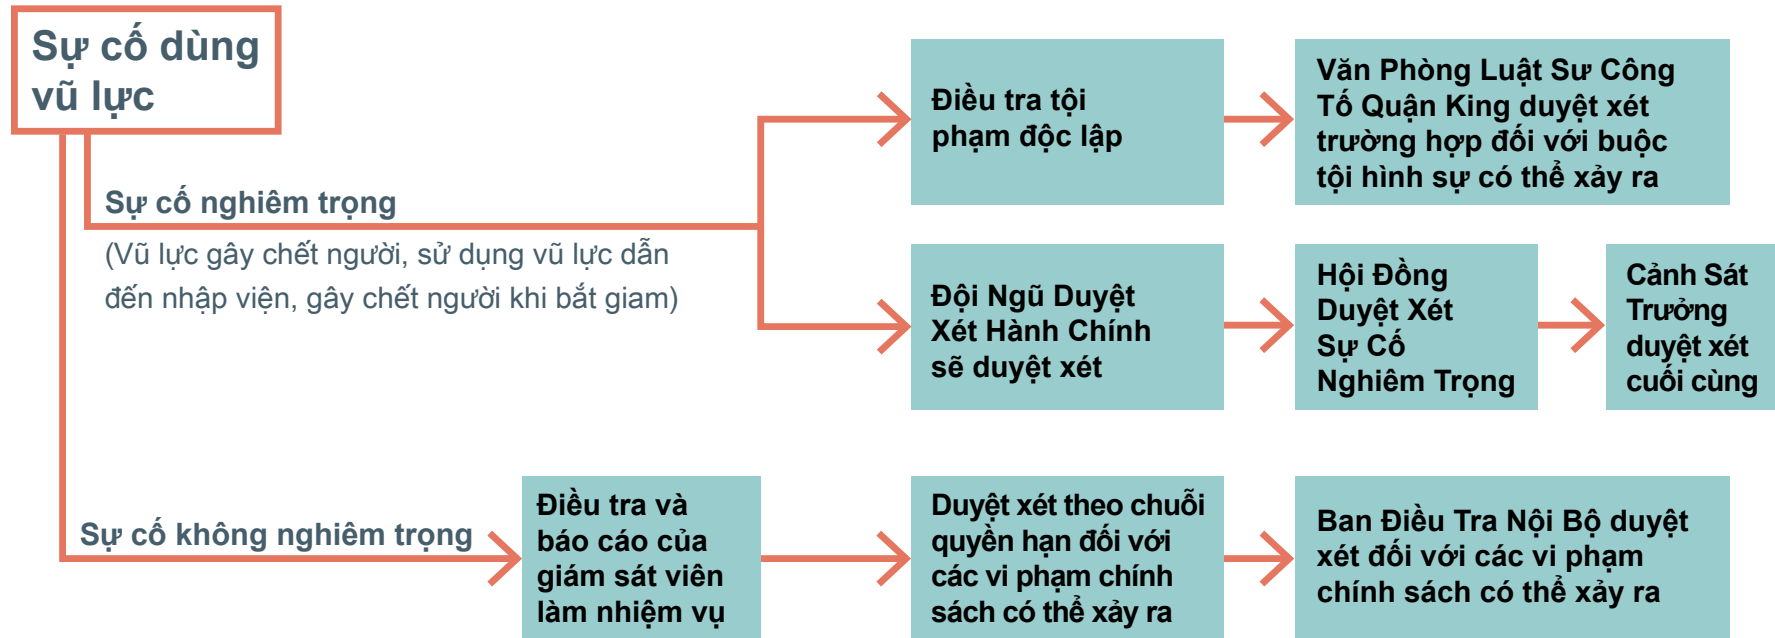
Sự cố dùng vũ lực

Sự cố nghiêm trọng

(Vũ lực gây chết người, sử dụng vũ lực dẫn đến nhập viện, gây chết người khi bắt giam)

Điều tra tội phạm độc lập

Văn Phòng Luật Sư Công Tố Quận King duyệt xét trường hợp đối với buộc tội hình sự có thể xảy ra

Đội Ngũ Duyệt Xét Hành Chính sẽ duyệt xét

Hội Đồng Duyệt Xét Sự Cố Nghiêm Trọng

Cảnh Sát Trưởng duyệt xét cuối cùng

Sự cố không nghiêm trọng

Điều tra và báo cáo của giám sát viên làm nhiệm vụ

Duyệt xét theo chuỗi quyền hạn đối với các vi phạm chính sách có thể xảy ra

Ban Điều Tra Nội Bộ duyệt xét đối với các vi phạm chính sách có thể xảy ra